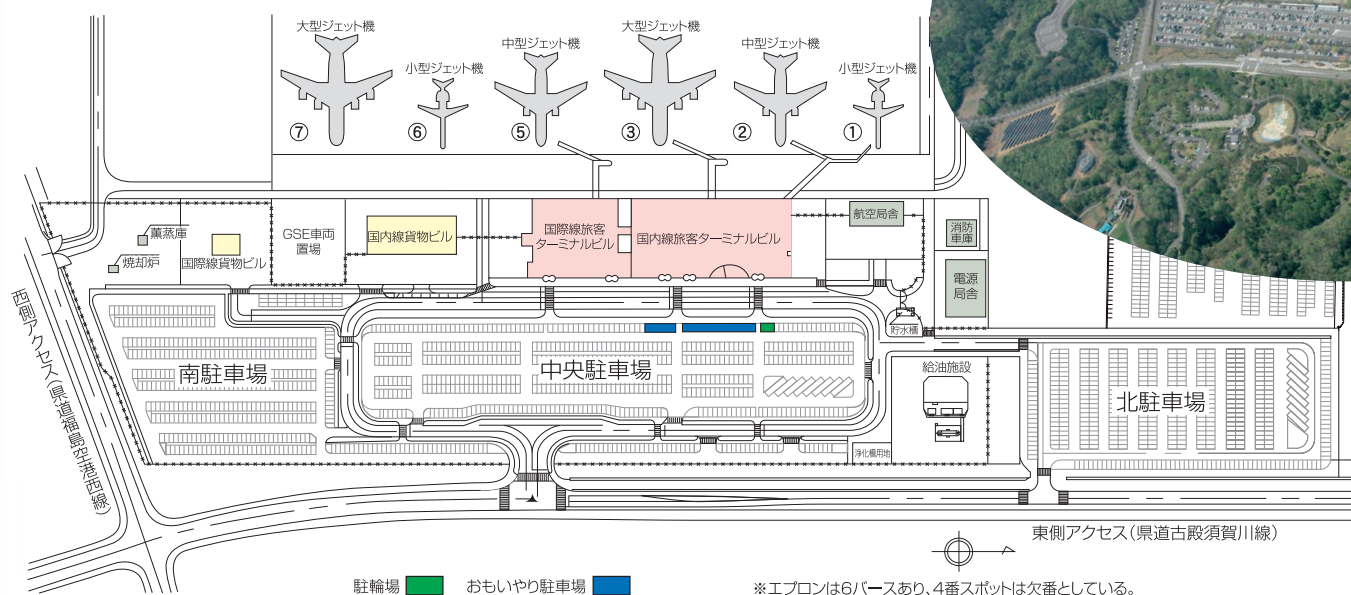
大型ジェット機
小型ジェット機
中型ジェット機
大型ジェット機
中型ジェット機
小型ジェット機
⑦
⑥
⑤
③
②
①

薫蒸庫
焼却炉
国際線貨物ビル
GSE車両置場
国内線貨物ビル
国際線旅客ターミナルビル
国内線旅客ターミナルビル
航空局舎
消防車庫
電源局舎
貯水槽
給油施設
浄化槽用地

南駐車場
中央駐車場
北駐車場

西側アクセス(県道福島空港西線)
東側アクセス(県道古殿須賀川線)

駐輪場
おもいやり駐車場
※エプロンは6バースあり、4番スポットは欠番としている。